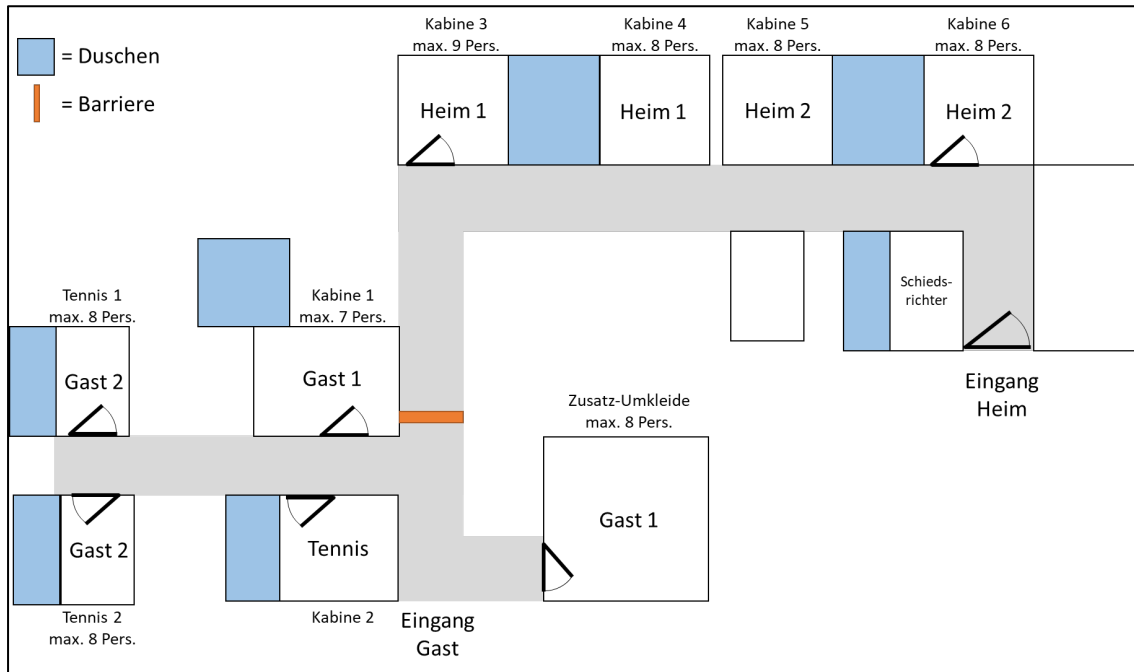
= Duschen

= Barriere

Kabine 3
max. 9 Pers.

Kabine 4
max. 8 Pers.

Kabine 5
max. 8 Pers.

Kabine 6
max. 8 Pers.

Heim 1

Heim 1

Heim 2

Heim 2

Schiedsrichter

Tennis 1
max. 8 Pers.

Kabine 1
max. 7 Pers.

Gast 2

Gast 1

Eingang
Heim

Zusatz-Umkleide
max. 8 Pers.

Gast 1

Gast 2

Tennis

Tennis 2
max. 8 Pers.

Kabine 2

Eingang
Gast